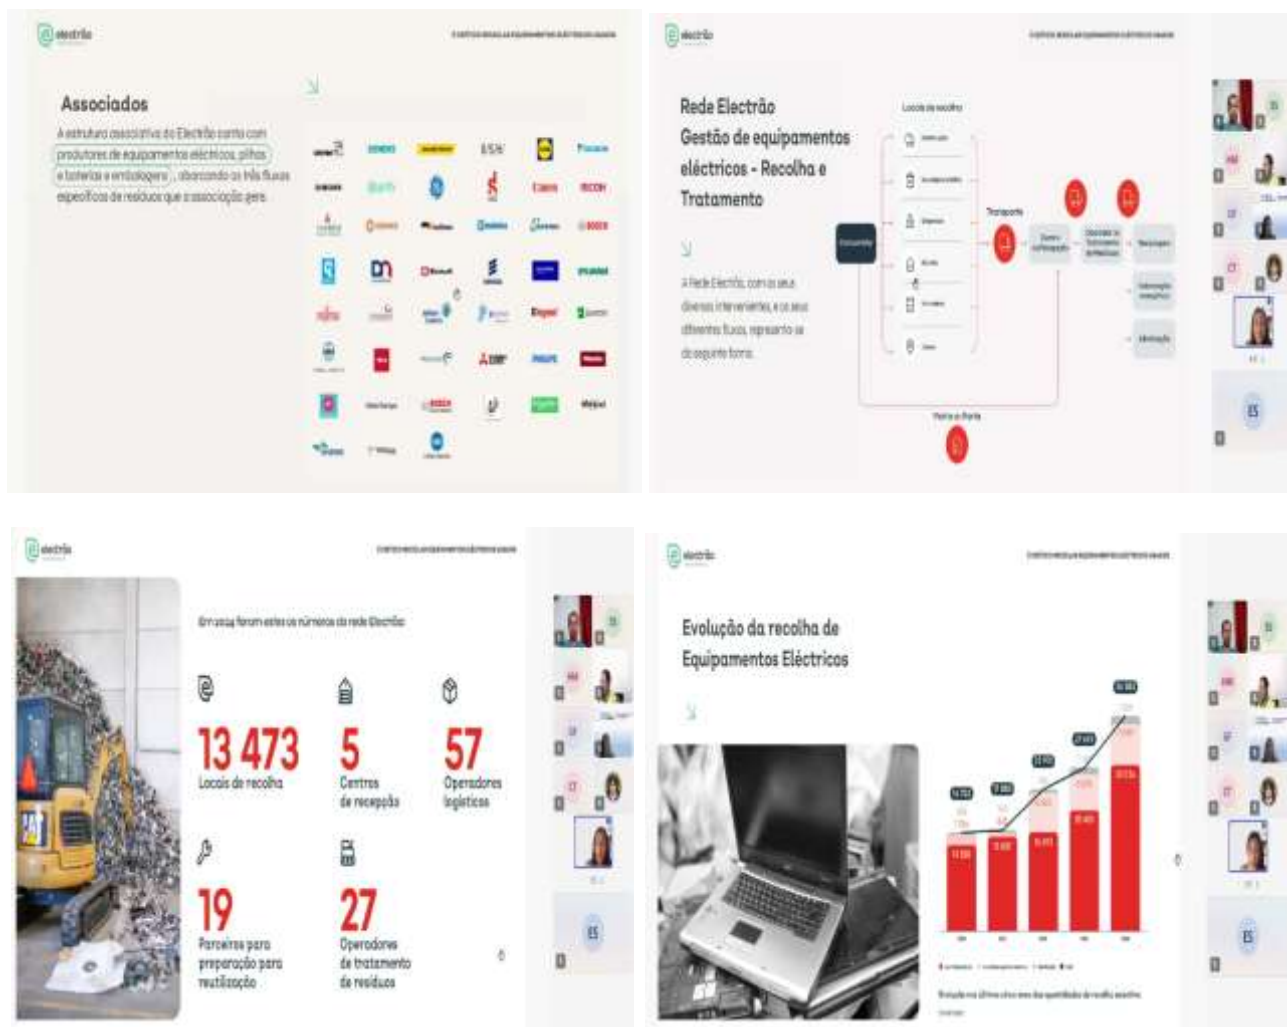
electrão

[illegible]

Associados

A estrutura associativa do Electrão conta com produtores de equipamentos eléctricos, pilhas e baterias e embalagens, abarcando os três fluxos específicos de resíduos que a associação gere.

SIEMENS

Lidl

Canon

RICOH

BOSCH

PHILIPS

Miele

Whirlpool

electrão

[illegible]

Rede Electrão
Gestão de equipamentos eléctricos - Recolha e Tratamento

A Rede Electrão, com os seus diversos intervenientes, e os seus diferentes fluxos, representa-se da seguinte forma.

Locais de recolha

Transporte

Consumidor

Porta a Porta

ES

electrão

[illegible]

Em 2024 foram estes os números da rede Electrão:

13 473
Locais de recolha

5
Centros de recepção

57
Operadores logísticos

19
Parceiros para preparação para reutilização

27
Operadores de tratamento de resíduos

ES

electrão

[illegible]

Evolução da recolha de Equipamentos Eléctricos

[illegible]

ES